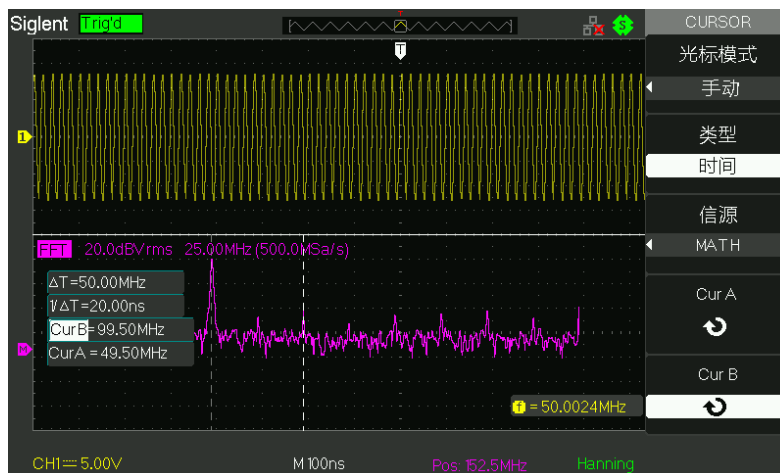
Siglent Trig'd

T

1

CURSOR
光标模式
手动
类型
时间
信源
MATH
Cur A
Cur B

FFT 20.0dBVrms 25.00MHz (500.0MSa/s)

ΔT=50.00MHz
1/ΔT=20.00ns
CurB= 99.50MHz
CurA = 49.50MHz

M

f = 50.0024MHz

CH1 ⎓ 5.00V M 100ns Pos: 152.5MHz Hanning